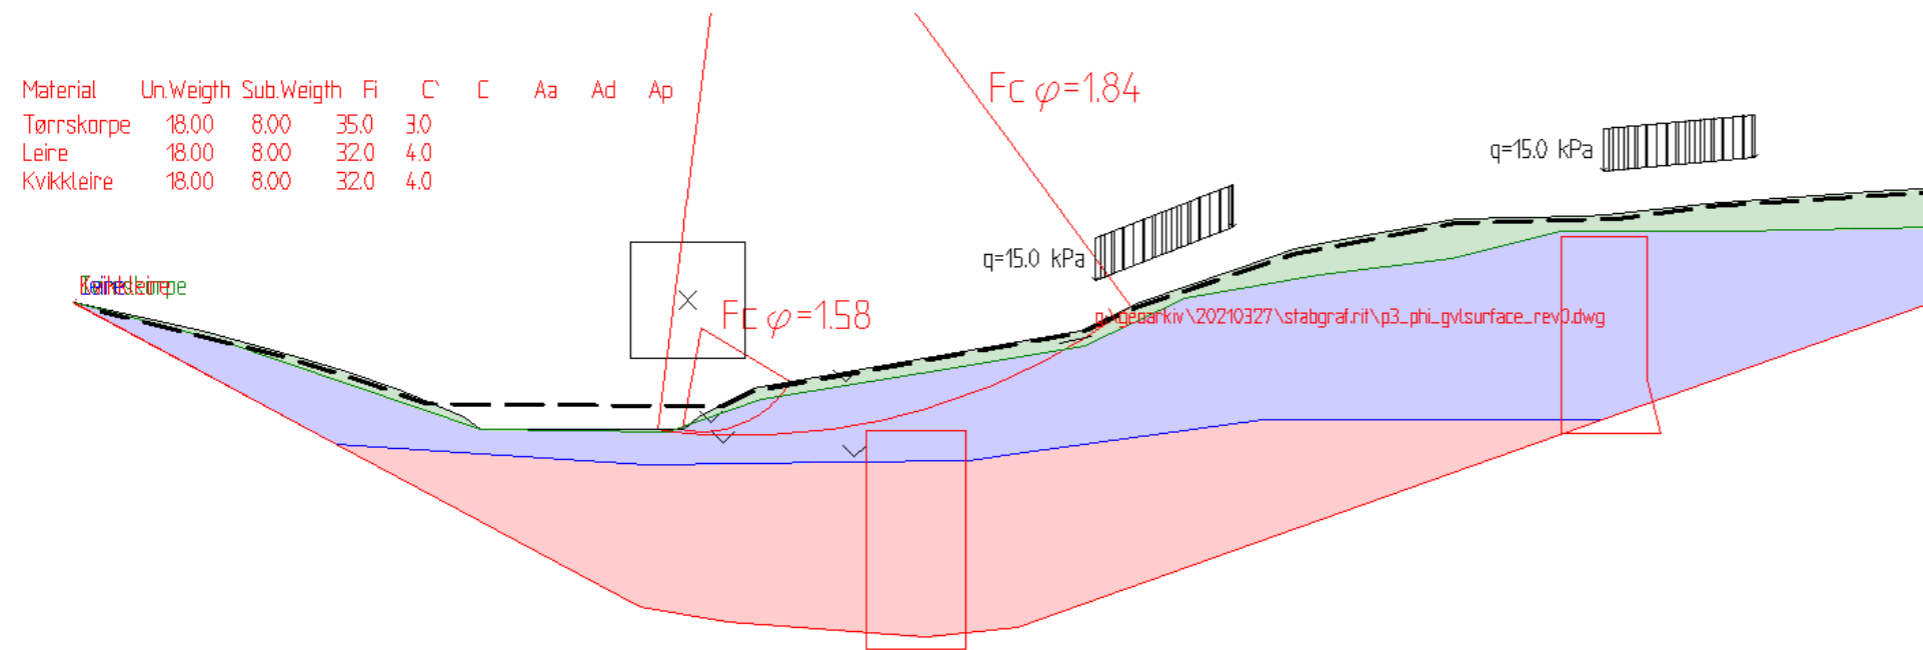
| Material | Un.Weigth | Sub.Weigth | Fi | C` | C | Aa | Ad | Ap |
|---|---|---|---|---|---|---|---|---|
| Tørrskorpe | 18.00 | 8.00 | 35.0 | 3.0 | | | | |
| Leire | 18.00 | 8.00 | 32.0 | 4.0 | | | | |
| Kvikkleire | 18.00 | 8.00 | 32.0 | 4.0 | | | | |

Fc $\varphi$=1.84

q=15.0 kPa

q=15.0 kPa

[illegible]

Fc $\varphi$=1.58

g:\geoarkiv\20210327\stabgraf.rit\p3_phi_gvlsurface_rev0.dwg